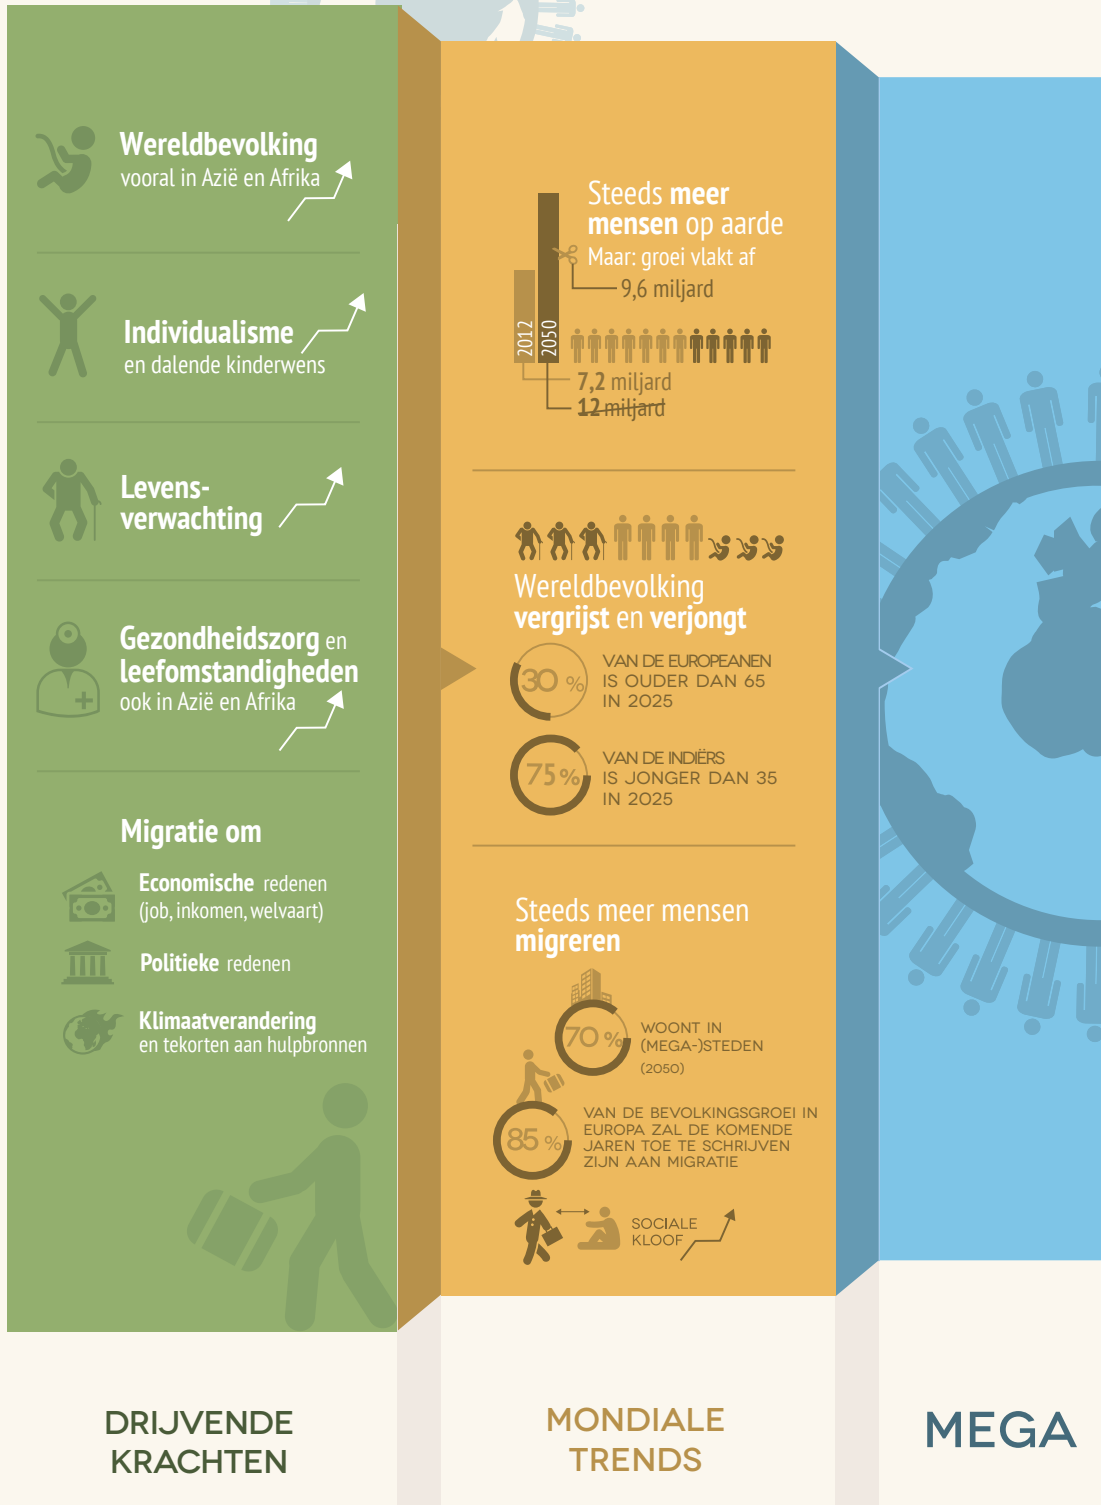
Wereldbevolking
vooral in Azië en Afrika

Individualisme
en dalende kinderwens

Levensverwachting

Gezondheidszorg en leefomstandigheden
ook in Azië en Afrika

Migratie om

Economische redenen
(job, inkomen, welvaart)

Politieke redenen

Klimaatverandering
en tekorten aan hulpbronnen

DRIJVENDE
KRACHTEN

Steeds meer
mensen op aarde
Maar: groei vlakt af

2012
2050

9,6 miljard
7,2 miljard
12 miljard

Wereldbevolking
vergrijst en verjongt

30 %
VAN DE EUROPEANEN
IS OUDER DAN 65
IN 2025

75 %
VAN DE INDIËRS
IS JONGER DAN 35
IN 2025

Steeds meer mensen
migreren

70 %
WOONT IN
(MEGA-)STEDEN
(2050)

85 %
VAN DE BEVOLKINGSGROEI IN
EUROPA ZAL DE KOMENDE
JAREN TOE TE SCHRIJVEN
ZIJN AAN MIGRATIE

SOCIALE
KLOOF

MONDIALE
TRENDS

MEGA